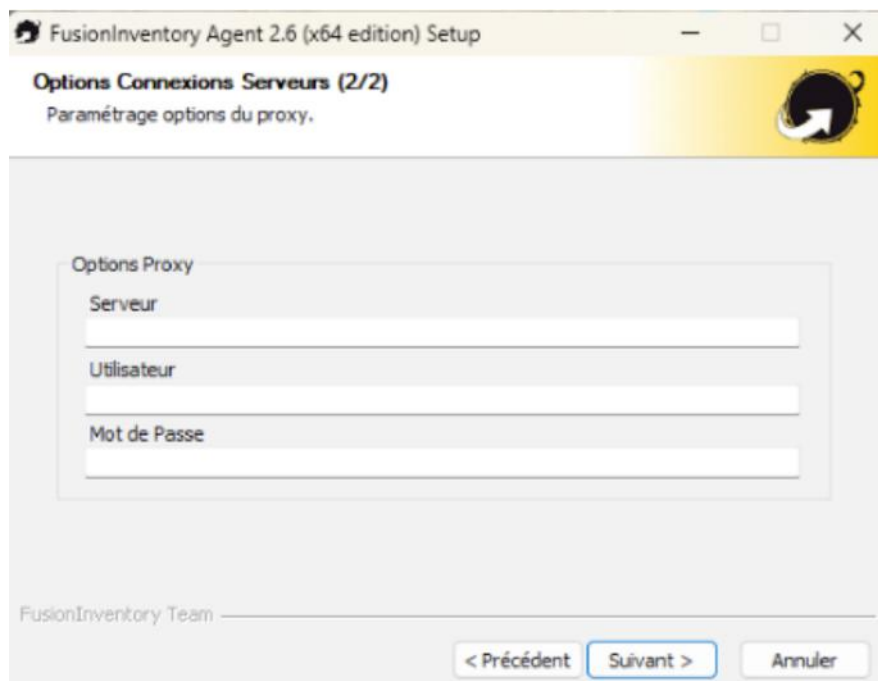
FusionInventory Agent 2.6 (x64 edition) Setup

Options Connexions Serveurs (2/2)
Paramétrage options du proxy.

Options Proxy
Serveur
Utilisateur
Mot de Passe

FusionInventory Team

< Précédent
Suivant >
Annuler